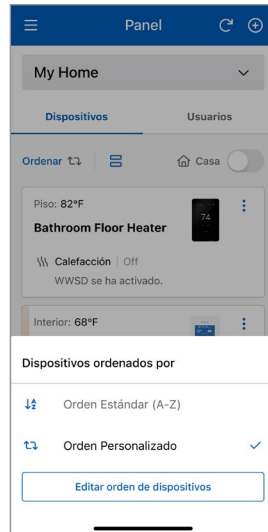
Panel

My Home

Dispositivos

Usuarios

Ordenar

Casa

Piso: 82°F

74

Bathroom Floor Heater

Calefacción | Off

WWSD se ha activado.

Interior: 68°F

Dispositivos ordenados por

Orden Estándar (A-Z)

Orden Personalizado

Editar orden de dispositivos